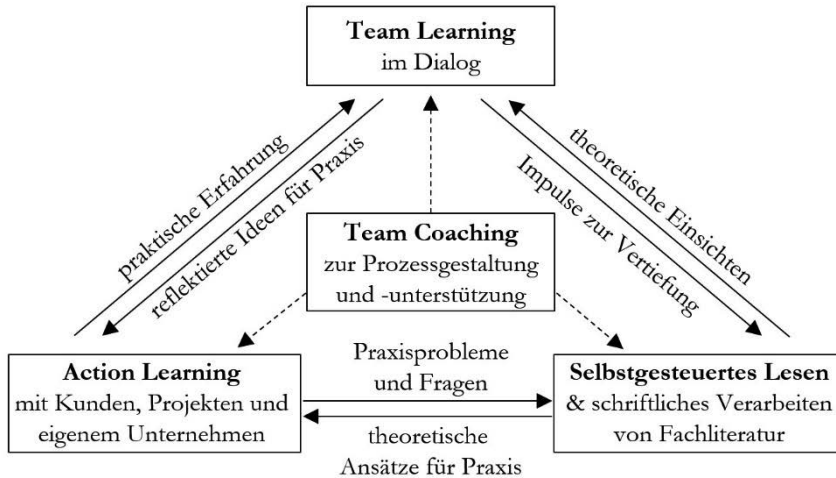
Team Learning
im Dialog

praktische Erfahrung

reflektierte Ideen für Praxis

theoretische Einsichten

Impulse zur Vertiefung

Team Coaching
zur Prozessgestaltung und -unterstützung

Action Learning
mit Kunden, Projekten und eigenem Unternehmen

Praxisprobleme und Fragen

theoretische Ansätze für Praxis

Selbstgesteuertes Lesen
& schriftliches Verarbeiten von Fachliteratur